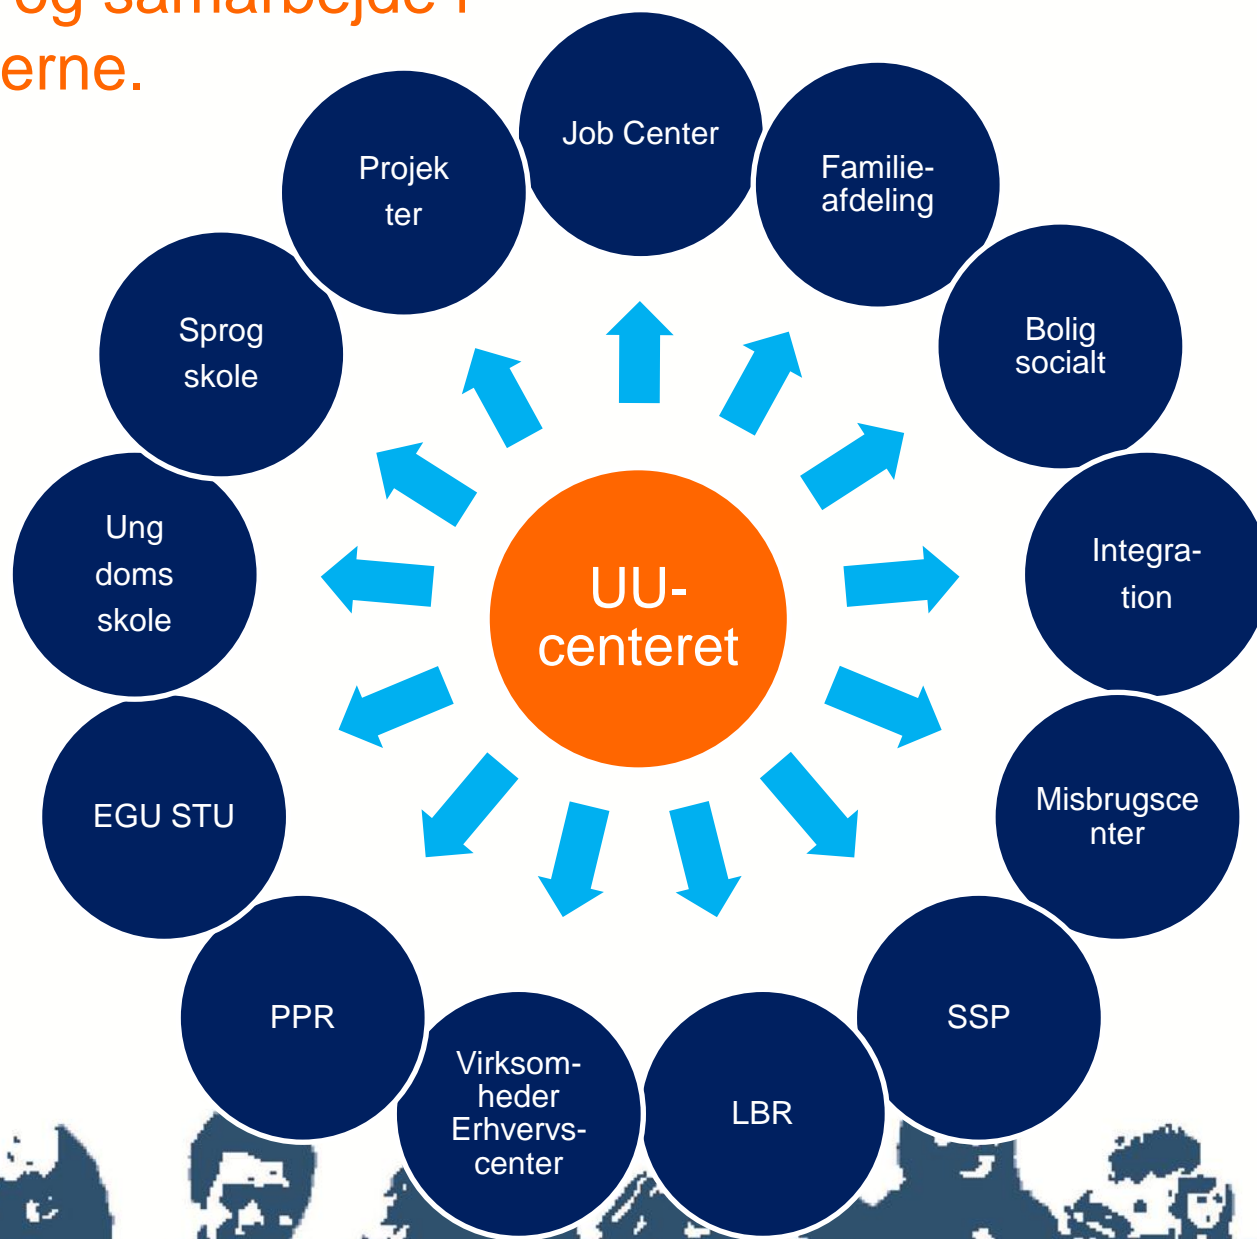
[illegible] og samarbejde i
erne.

UU-
centeret

Job Center

Familie-
afdeling

Bolig
socialt

Integra-
tion

Misbrugscenter

SSP

LBR

Virksom-
heder
Erhvervs-
center

PPR

EGU STU

Ung
doms
skole

Sprog
skole

Projek
ter